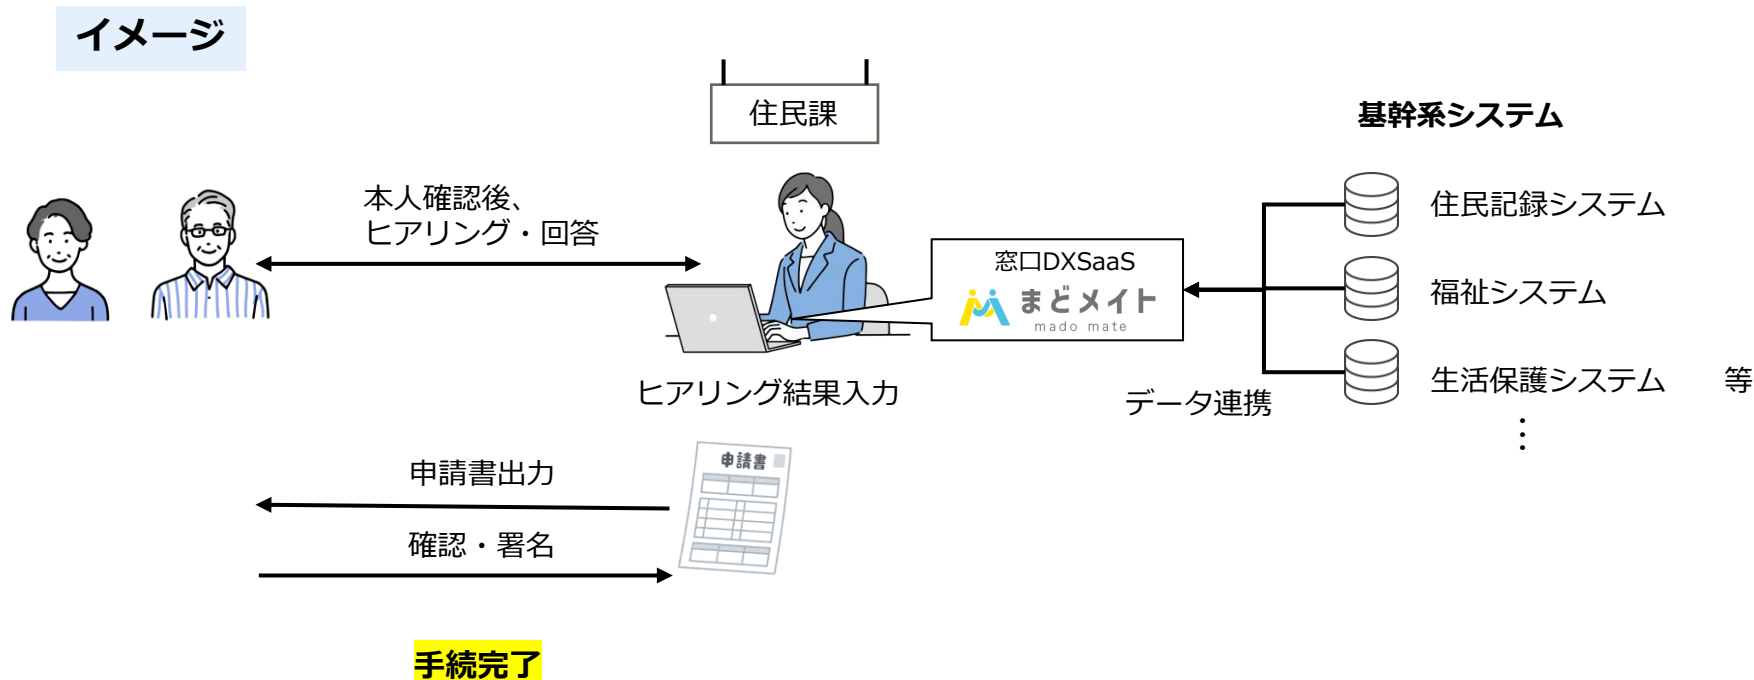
イメージ

住民課

基幹系システム

本人確認後、
ヒアリング・回答

窓口DXSaaS
まどメイト
mado mate

住民記録システム

福祉システム

生活保護システム　等

⋮

ヒアリング結果入力

データ連携

申請書

申請書出力

確認・署名

手続完了